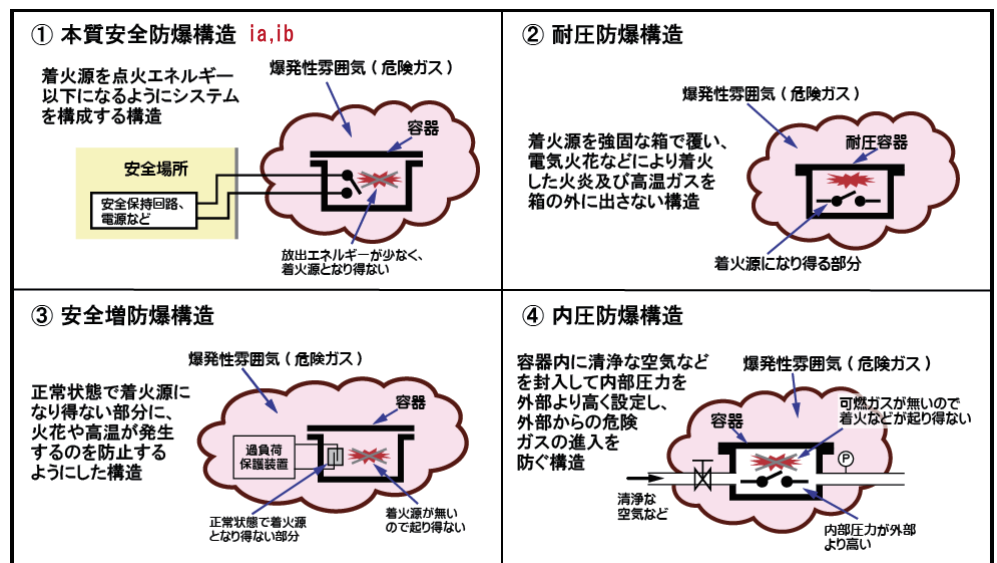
① 本質安全防爆構造 ia,ib

着火源を点火エネルギー以下になるようにシステムを構成する構造

爆発性雰囲気（危険ガス）

容器

安全場所

安全保持回路、電源など

放出エネルギーが少なく、着火源となり得ない

② 耐圧防爆構造

爆発性雰囲気（危険ガス）

着火源を強固な箱で覆い、電気火花などにより着火した火炎及び高温ガスを箱の外に出さない構造

耐圧容器

着火源になり得る部分

③ 安全増防爆構造

爆発性雰囲気（危険ガス）

正常状態で着火源になり得ない部分に、火花や高温が発生するのを防止するようにした構造

容器

過負荷保護装置

正常状態で着火源となり得ない部分

着火源が無いので起り得ない

④ 内圧防爆構造

容器内に清浄な空気などを封入して内部圧力を外部より高く設定し、外部からの危険ガスの進入を防ぐ構造

爆発性雰囲気（危険ガス）

可燃ガスが無いので着火などが起り得ない

容器

P

清浄な空気など

内部圧力が外部より高い